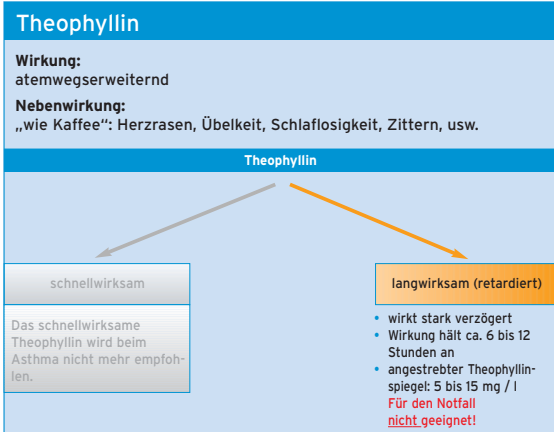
Theophyllin

**Wirkung:**
atemwegserweiternd

**Nebenwirkung:**
„wie Kaffee“: Herzrasen, Übelkeit, Schlaflosigkeit, Zittern, usw.

Theophyllin

schnellwirksam

Das schnellwirksame Theophyllin wird beim Asthma nicht mehr empfohlen.

langwirksam (retardiert)

- wirkt stark verzögert
- Wirkung hält ca. 6 bis 12 Stunden an
- angestrebter Theophyllinspiegel: 5 bis 15 mg / l

Für den Notfall nicht geeignet!